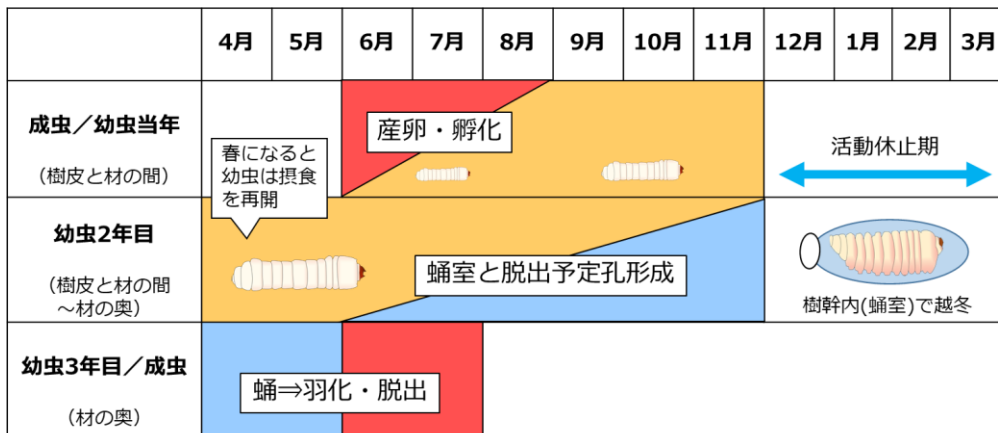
| | 4月 | 5月 | 6月 | 7月 | 8月 | 9月 | 10月 | 11月 | 12月 | 1月 | 2月 | 3月 |
|---|---|---|---|---|---|---|---|---|---|---|---|---|
| 成虫／幼虫当年<br>（樹皮と材の間） | | | 産卵・孵化 | | | | | | 活動休止期 | | | |
| 幼虫2年目<br>（樹皮と材の間～材の奥） | 春になると幼虫は摂食を再開 | | | 蛹室と脱出予定孔形成 | | | | | 樹幹内(蛹室)で越冬 | | | |
| 幼虫3年目／成虫<br>（材の奥） | 蛹⇒羽化・脱出 | | | | | | | | | | | |